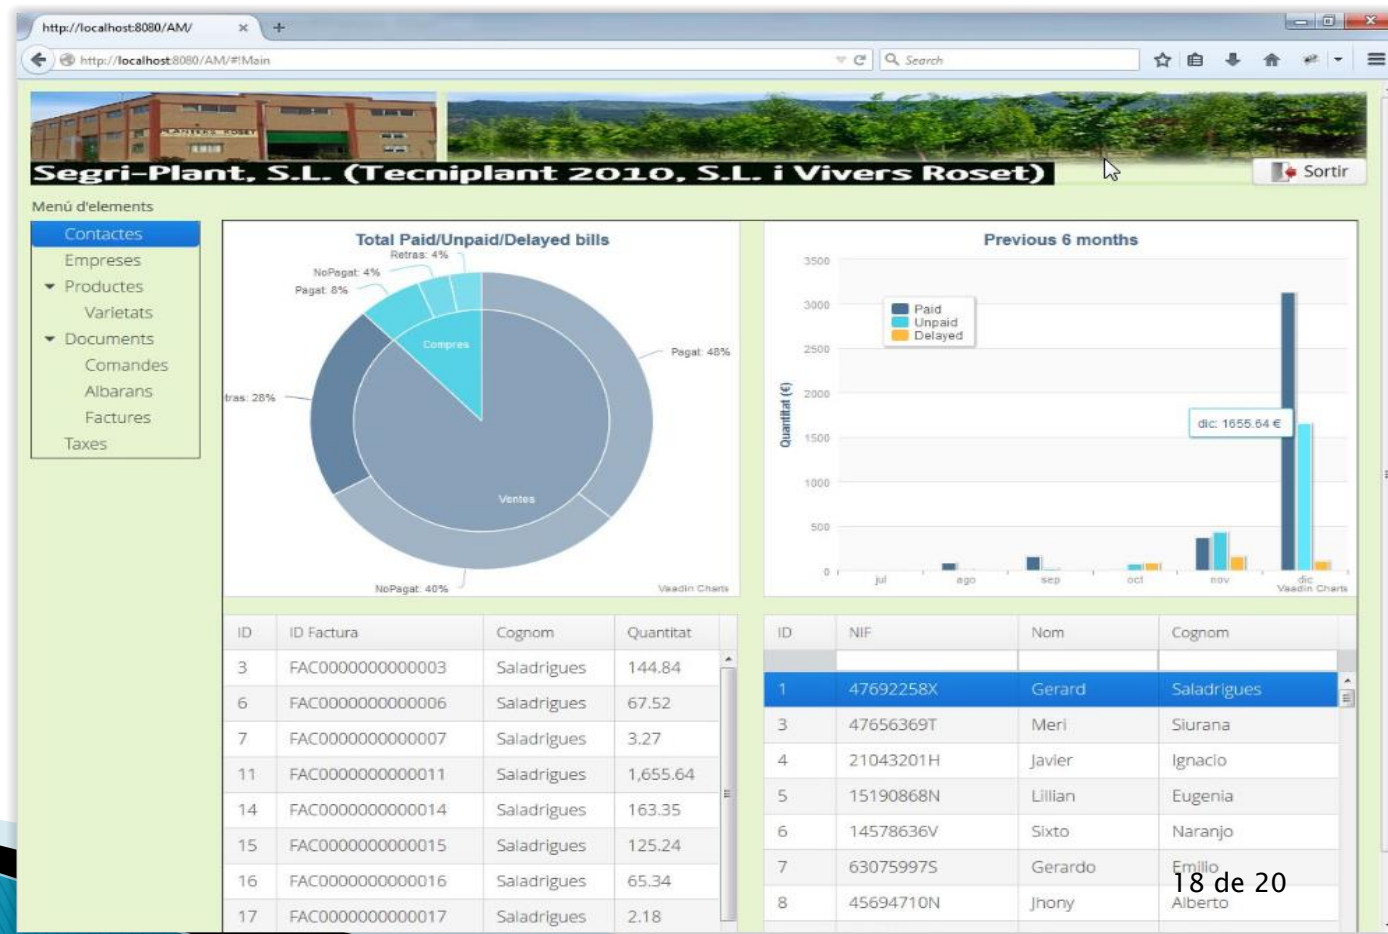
http://localhost:8080/AM/ × +

http://localhost:8080/AM/#!Main

Search

Segri-Plant, S.L. (Tecniplant 2010, S.L. i Vivers Roset)

Sortir

Menú d'elements

Contactes
Empreses
Productes
Varietats
Documents
Comandes
Albarans
Factures
Taxes

Total Paid/Unpaid/Delayed bills

Retras: 4%
NoPagat: 4%
Pagat: 8%
Compres
Pagat: 48%
tras: 28%
Ventes
NoPagat: 40%
Vaadin Charts

Previous 6 months

3500
3000
2500
2000
1500
1000
500
0
Quantitat (€)
Paid
Unpaid
Delayed
dic: 1655.64 €
jul
ago
sep
oct
nov
dic
Vaadin Charts

| ID | ID Factura | Cognom | Quantitat |
|---|---|---|---|
| 3 | FAC0000000000003 | Saladrigues | 144.84 |
| 6 | FAC0000000000006 | Saladrigues | 67.52 |
| 7 | FAC0000000000007 | Saladrigues | 3.27 |
| 11 | FAC0000000000011 | Saladrigues | 1,655.64 |
| 14 | FAC0000000000014 | Saladrigues | 163.35 |
| 15 | FAC0000000000015 | Saladrigues | 125.24 |
| 16 | FAC0000000000016 | Saladrigues | 65.34 |
| 17 | FAC0000000000017 | Saladrigues | 2.18 |

| ID | NIF | Nom | Cognom |
|---|---|---|---|
| | | | |
| 1 | 47692258X | Gerard | Saladrigues |
| 3 | 47656369T | Meri | Siurana |
| 4 | 21043201H | Javier | Ignacio |
| 5 | 15190868N | Lillian | Eugenia |
| 6 | 14578636V | Sixto | Naranjo |
| 7 | 63075997S | Gerardo | Emilio |
| 8 | 45694710N | Jhony | Alberto |

18 de 20